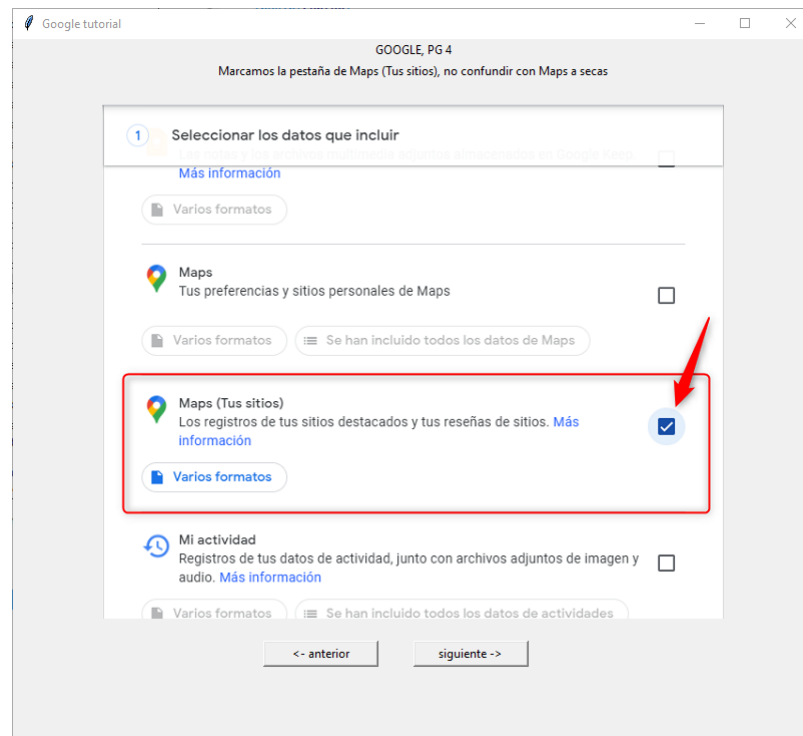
Google tutorial

GOOGLE, PG 4

Marcamos la pestaña de Maps (Tus sitios), no confundir con Maps a secas

1 Seleccionar los datos que incluir

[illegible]
Más información

Varios formatos

Maps
Tus preferencias y sitios personales de Maps

Varios formatos
Se han incluido todos los datos de Maps

Maps (Tus sitios)
Los registros de tus sitios destacados y tus reseñas de sitios. Más información

Varios formatos

Mi actividad
Registros de tus datos de actividad, junto con archivos adjuntos de imagen y audio. Más información

Varios formatos
Se han incluido todos los datos de actividades

<- anterior
siguiente ->